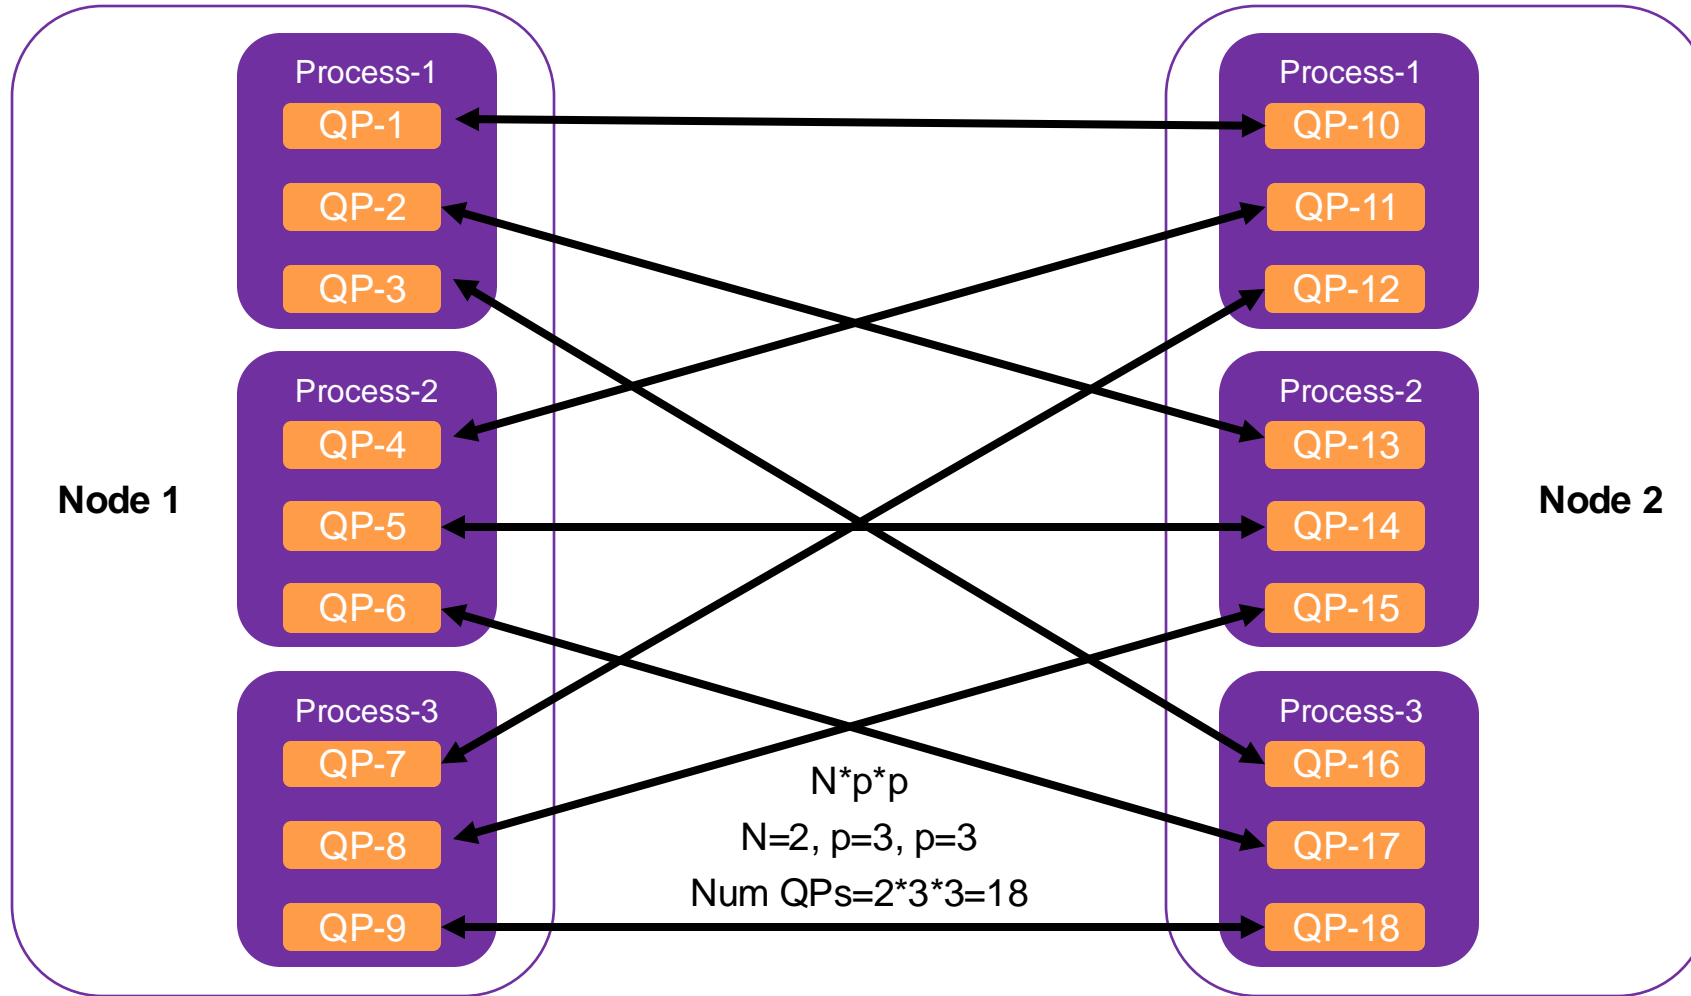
Node 1

Process-1
QP-1
QP-2
QP-3

Process-2
QP-4
QP-5
QP-6

Process-3
QP-7
QP-8
QP-9

N*p*p
N=2, p=3, p=3
Num QPs=2*3*3=18

Process-1
QP-10
QP-11
QP-12

Process-2
QP-13
QP-14
QP-15

Process-3
QP-16
QP-17
QP-18

Node 2